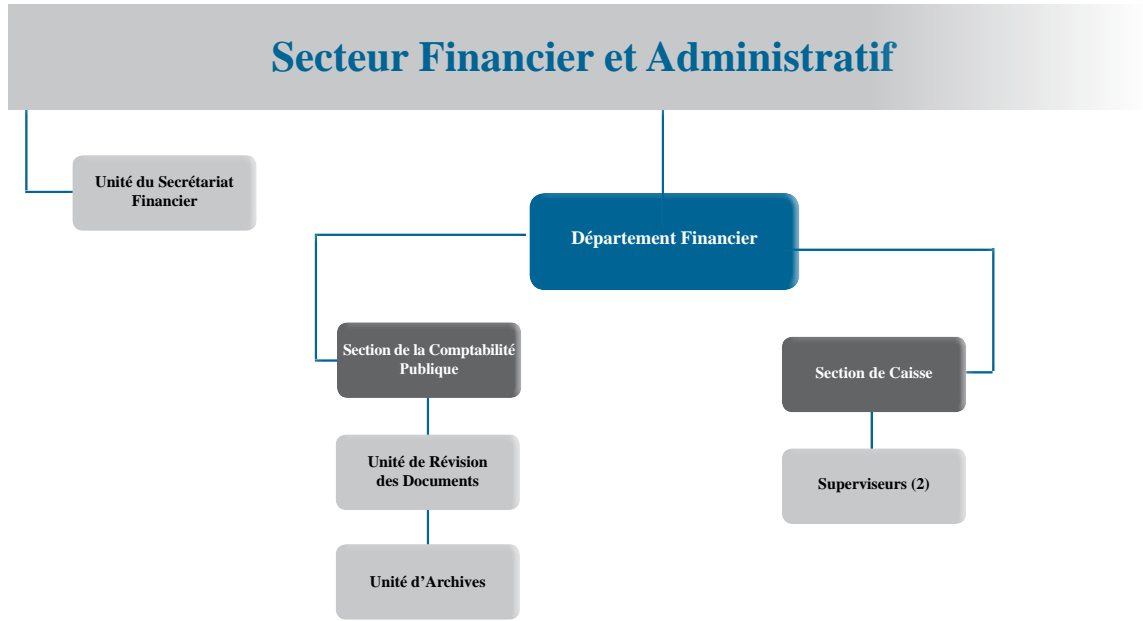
Secteur Financier et Administratif

Unité du Secrétariat Financier

Département Financier

Section de la Comptabilité Publique

Section de Caisse

Unité de Révision des Documents

Superviseurs (2)

Unité d'Archives